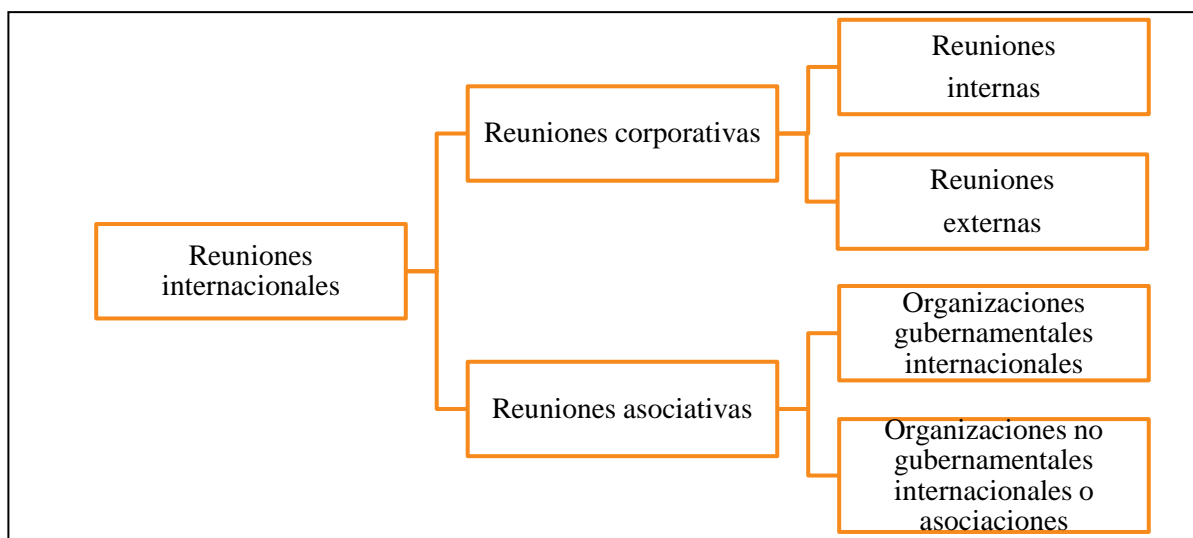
Reuniones internacionales

Reuniones corporativas

Reuniones internas

Reuniones externas

Reuniones asociativas

Organizaciones gubernamentales internacionales

Organizaciones no gubernamentales internacionales o asociaciones